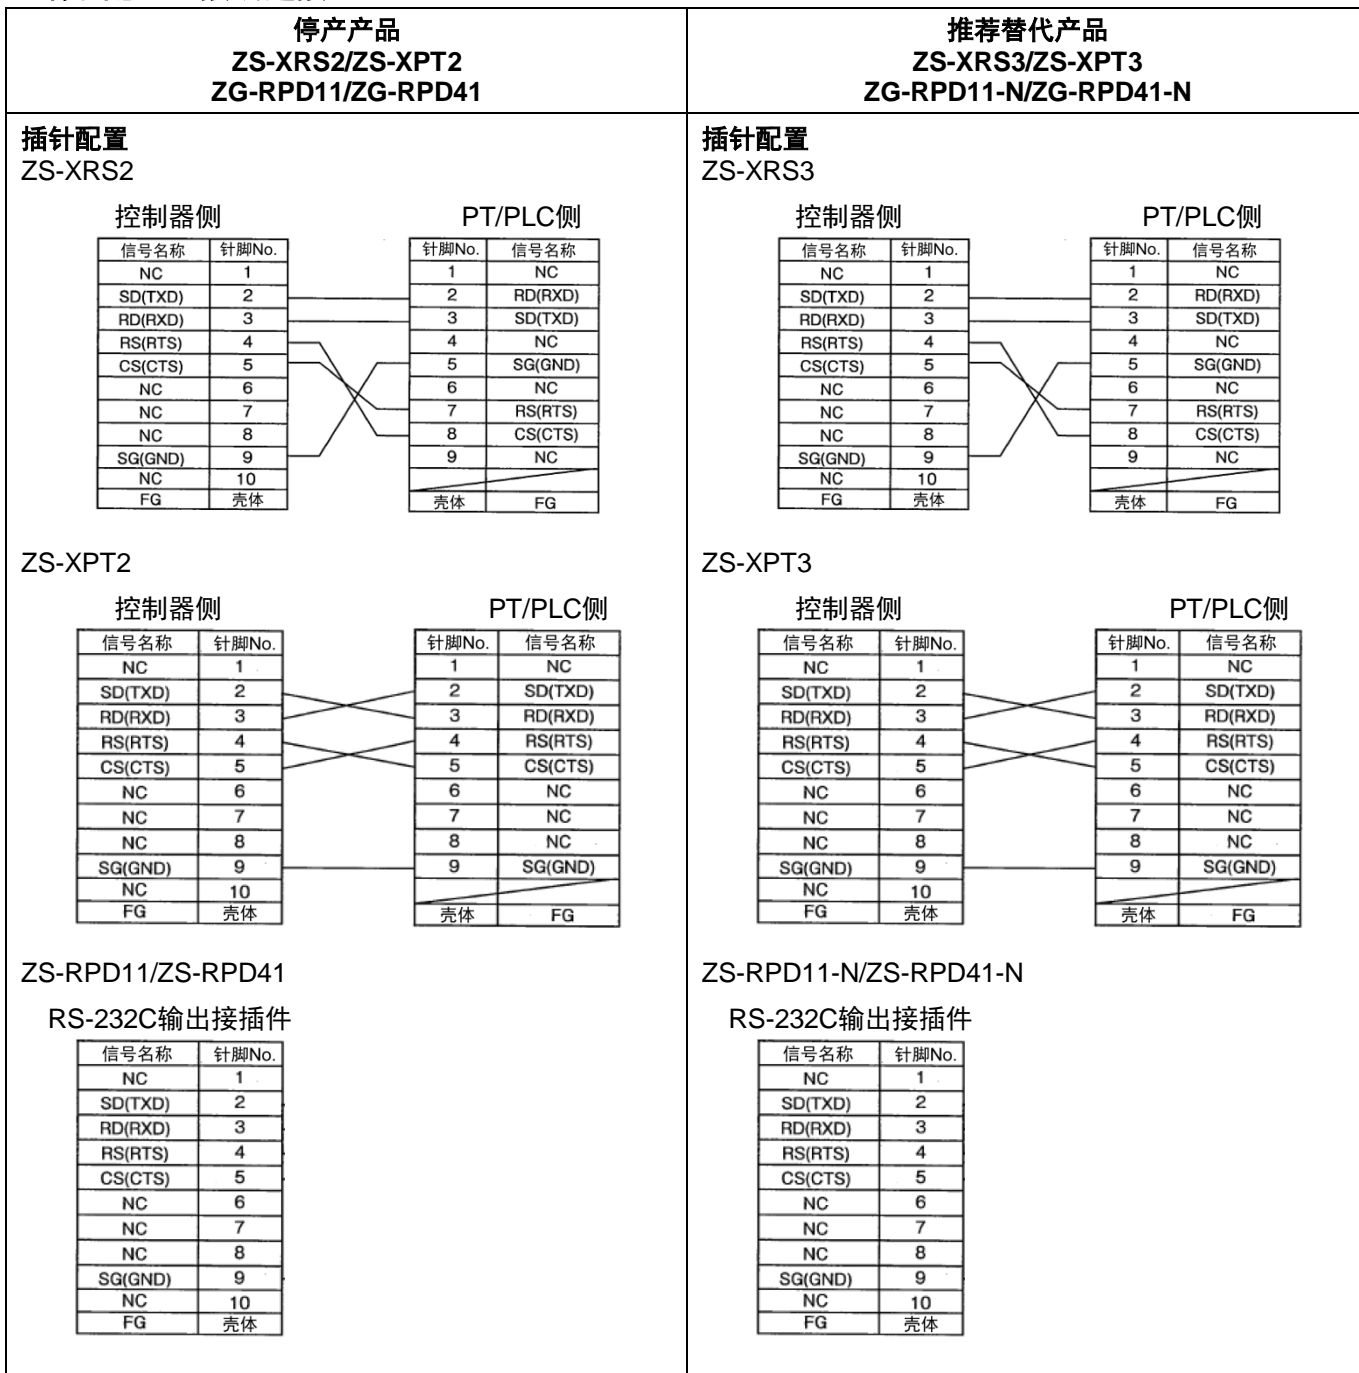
停产产品
ZS-XRS2/ZS-XPT2
ZG-RPD11/ZG-RPD41

推荐替代产品
ZS-XRS3/ZS-XPT3
ZG-RPD11-N/ZG-RPD41-N

插针配置
ZS-XRS2

控制器侧

| 信号名称 | 针脚No. |
|---|---|
| NC | 1 |
| SD(TXD) | 2 |
| RD(RXD) | 3 |
| RS(RTS) | 4 |
| CS(CTS) | 5 |
| NC | 6 |
| NC | 7 |
| NC | 8 |
| SG(GND) | 9 |
| NC | 10 |
| FG | 壳体 |

PT/PLC侧

| 针脚No. | 信号名称 |
|---|---|
| 1 | NC |
| 2 | RD(RXD) |
| 3 | SD(TXD) |
| 4 | NC |
| 5 | SG(GND) |
| 6 | NC |
| 7 | RS(RTS) |
| 8 | CS(CTS) |
| 9 | NC |
| 壳体 | FG |

ZS-XPT2

控制器侧

| 信号名称 | 针脚No. |
|---|---|
| NC | 1 |
| SD(TXD) | 2 |
| RD(RXD) | 3 |
| RS(RTS) | 4 |
| CS(CTS) | 5 |
| NC | 6 |
| NC | 7 |
| NC | 8 |
| SG(GND) | 9 |
| NC | 10 |
| FG | 壳体 |

PT/PLC侧

| 针脚No. | 信号名称 |
|---|---|
| 1 | NC |
| 2 | SD(TXD) |
| 3 | RD(RXD) |
| 4 | RS(RTS) |
| 5 | CS(CTS) |
| 6 | NC |
| 7 | NC |
| 8 | NC |
| 9 | SG(GND) |
| 壳体 | FG |

ZS-RPD11/ZS-RPD41

RS-232C输出接插件

| 信号名称 | 针脚No. |
|---|---|
| NC | 1 |
| SD(TXD) | 2 |
| RD(RXD) | 3 |
| RS(RTS) | 4 |
| CS(CTS) | 5 |
| NC | 6 |
| NC | 7 |
| NC | 8 |
| SG(GND) | 9 |
| NC | 10 |
| FG | 壳体 |

插针配置
ZS-XRS3

控制器侧

| 信号名称 | 针脚No. |
|---|---|
| NC | 1 |
| SD(TXD) | 2 |
| RD(RXD) | 3 |
| RS(RTS) | 4 |
| CS(CTS) | 5 |
| NC | 6 |
| NC | 7 |
| NC | 8 |
| SG(GND) | 9 |
| NC | 10 |
| FG | 壳体 |

PT/PLC侧

| 针脚No. | 信号名称 |
|---|---|
| 1 | NC |
| 2 | RD(RXD) |
| 3 | SD(TXD) |
| 4 | NC |
| 5 | SG(GND) |
| 6 | NC |
| 7 | RS(RTS) |
| 8 | CS(CTS) |
| 9 | NC |
| 壳体 | FG |

ZS-XPT3

控制器侧

| 信号名称 | 针脚No. |
|---|---|
| NC | 1 |
| SD(TXD) | 2 |
| RD(RXD) | 3 |
| RS(RTS) | 4 |
| CS(CTS) | 5 |
| NC | 6 |
| NC | 7 |
| NC | 8 |
| SG(GND) | 9 |
| NC | 10 |
| FG | 壳体 |

PT/PLC侧

| 针脚No. | 信号名称 |
|---|---|
| 1 | NC |
| 2 | SD(TXD) |
| 3 | RD(RXD) |
| 4 | RS(RTS) |
| 5 | CS(CTS) |
| 6 | NC |
| 7 | NC |
| 8 | NC |
| 9 | SG(GND) |
| 壳体 | FG |

ZS-RPD11-N/ZS-RPD41-N

RS-232C输出接插件

| 信号名称 | 针脚No. |
|---|---|
| NC | 1 |
| SD(TXD) | 2 |
| RD(RXD) | 3 |
| RS(RTS) | 4 |
| CS(CTS) | 5 |
| NC | 6 |
| NC | 7 |
| NC | 8 |
| SG(GND) | 9 |
| NC | 10 |
| FG | 壳体 |